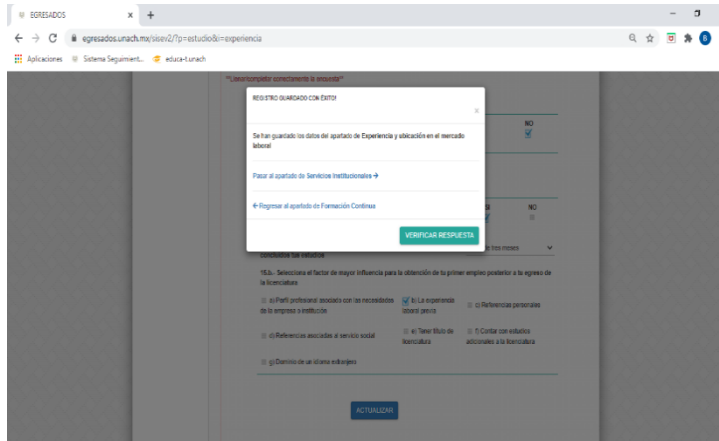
EGRESADOS × +

egresados.unach.mx/sisev2/?p=estudio&i=experiencia

Aplicaciones Sistema Seguimient... educa-t.unach

**Llenar/completar correctamente la encuesta**

REGISTRO GUARDADO CON ÉXITO!

×

Se han guardado los datos del apartado de Experiencia y ubicación en el mercado laboral

Pasar al apartado de Servicios Institucionales →

← Regresar al apartado de Formación Continua

VERIFICAR RESPUESTA

NO

SI

NO

...tres meses

concluidos sus estudios

15.b.- Selecciona el factor de mayor influencia para la obtención de tu primer empleo posterior a tu egreso de la licenciatura

a) Perfil profesional asociado con las necesidades de la empresa o institución

b) La experiencia laboral previa

c) Referencias personales

d) Referencias asociadas al servicio social

e) Tener título de licenciatura

f) Contar con estudios adicionales a la licenciatura

g) Dominio de un idioma extranjero

ACTUALIZAR